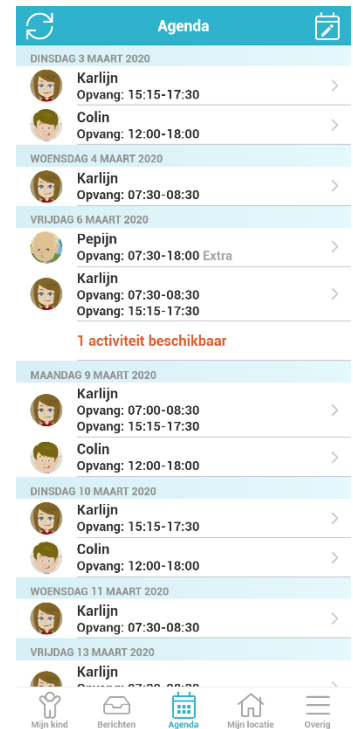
Agenda

DINSDAG 3 MAART 2020

Karlijn
Opvang: 15:15-17:30

Colin
Opvang: 12:00-18:00

WOENSDAG 4 MAART 2020

Karlijn
Opvang: 07:30-08:30

VRIJDAG 6 MAART 2020

Pepijn
Opvang: 07:30-18:00 Extra

Karlijn
Opvang: 07:30-08:30
Opvang: 15:15-17:30

1 activiteit beschikbaar

MAANDAG 9 MAART 2020

Karlijn
Opvang: 07:00-08:30
Opvang: 15:15-17:30

Colin
Opvang: 12:00-18:00

DINSDAG 10 MAART 2020

Karlijn
Opvang: 15:15-17:30

Colin
Opvang: 12:00-18:00

WOENSDAG 11 MAART 2020

Karlijn
Opvang: 07:30-08:30

VRIJDAG 13 MAART 2020

Karlijn
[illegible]

Mijn kind
Berichten
Agenda
Mijn locatie
Overig